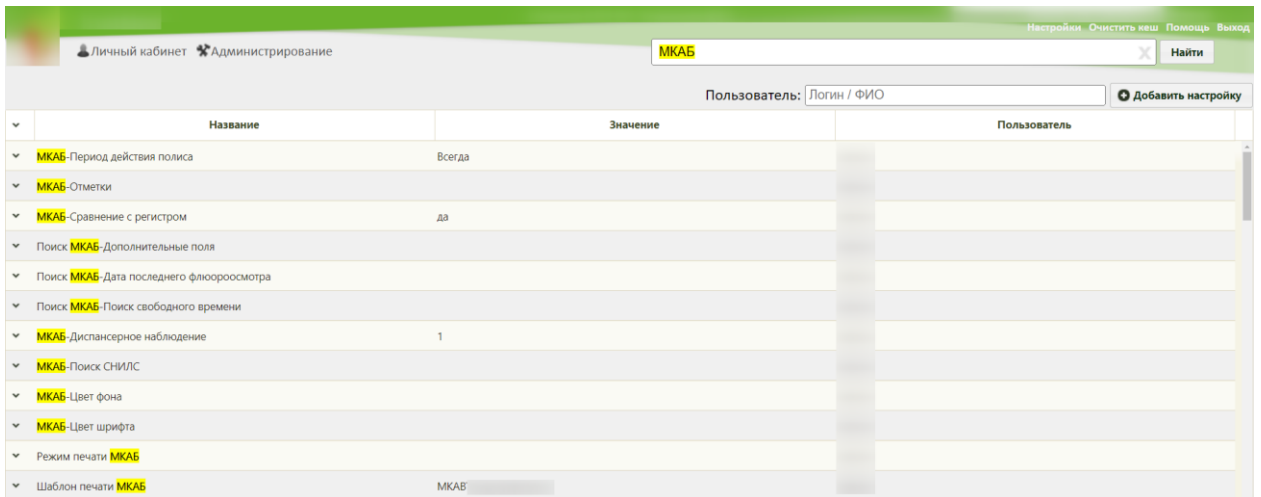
Настройки Очистить кеш Помощь Выход

Личный кабинет Администрирование

МКАБ

Найти

Пользователь: Логин / ФИО

Добавить настройку

| Название | Значение | Пользователь |
|---|---|---|
| МКАБ-Период действия полиса | Всегда | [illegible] |
| МКАБ-Отметки | | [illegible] |
| МКАБ-Сравнение с регистром | да | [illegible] |
| Поиск МКАБ-Дополнительные поля | | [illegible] |
| Поиск МКАБ-Дата последнего флюоросмотра | | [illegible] |
| Поиск МКАБ-Поиск свободного времени | | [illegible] |
| МКАБ-Диспансерное наблюдение | 1 | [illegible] |
| МКАБ-Поиск СНИЛС | | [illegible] |
| МКАБ-Цвет фона | | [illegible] |
| МКАБ-Цвет шрифта | | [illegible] |
| Режим печати МКАБ | | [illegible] |
| Шаблон печати МКАБ | МКАБ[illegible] | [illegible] |